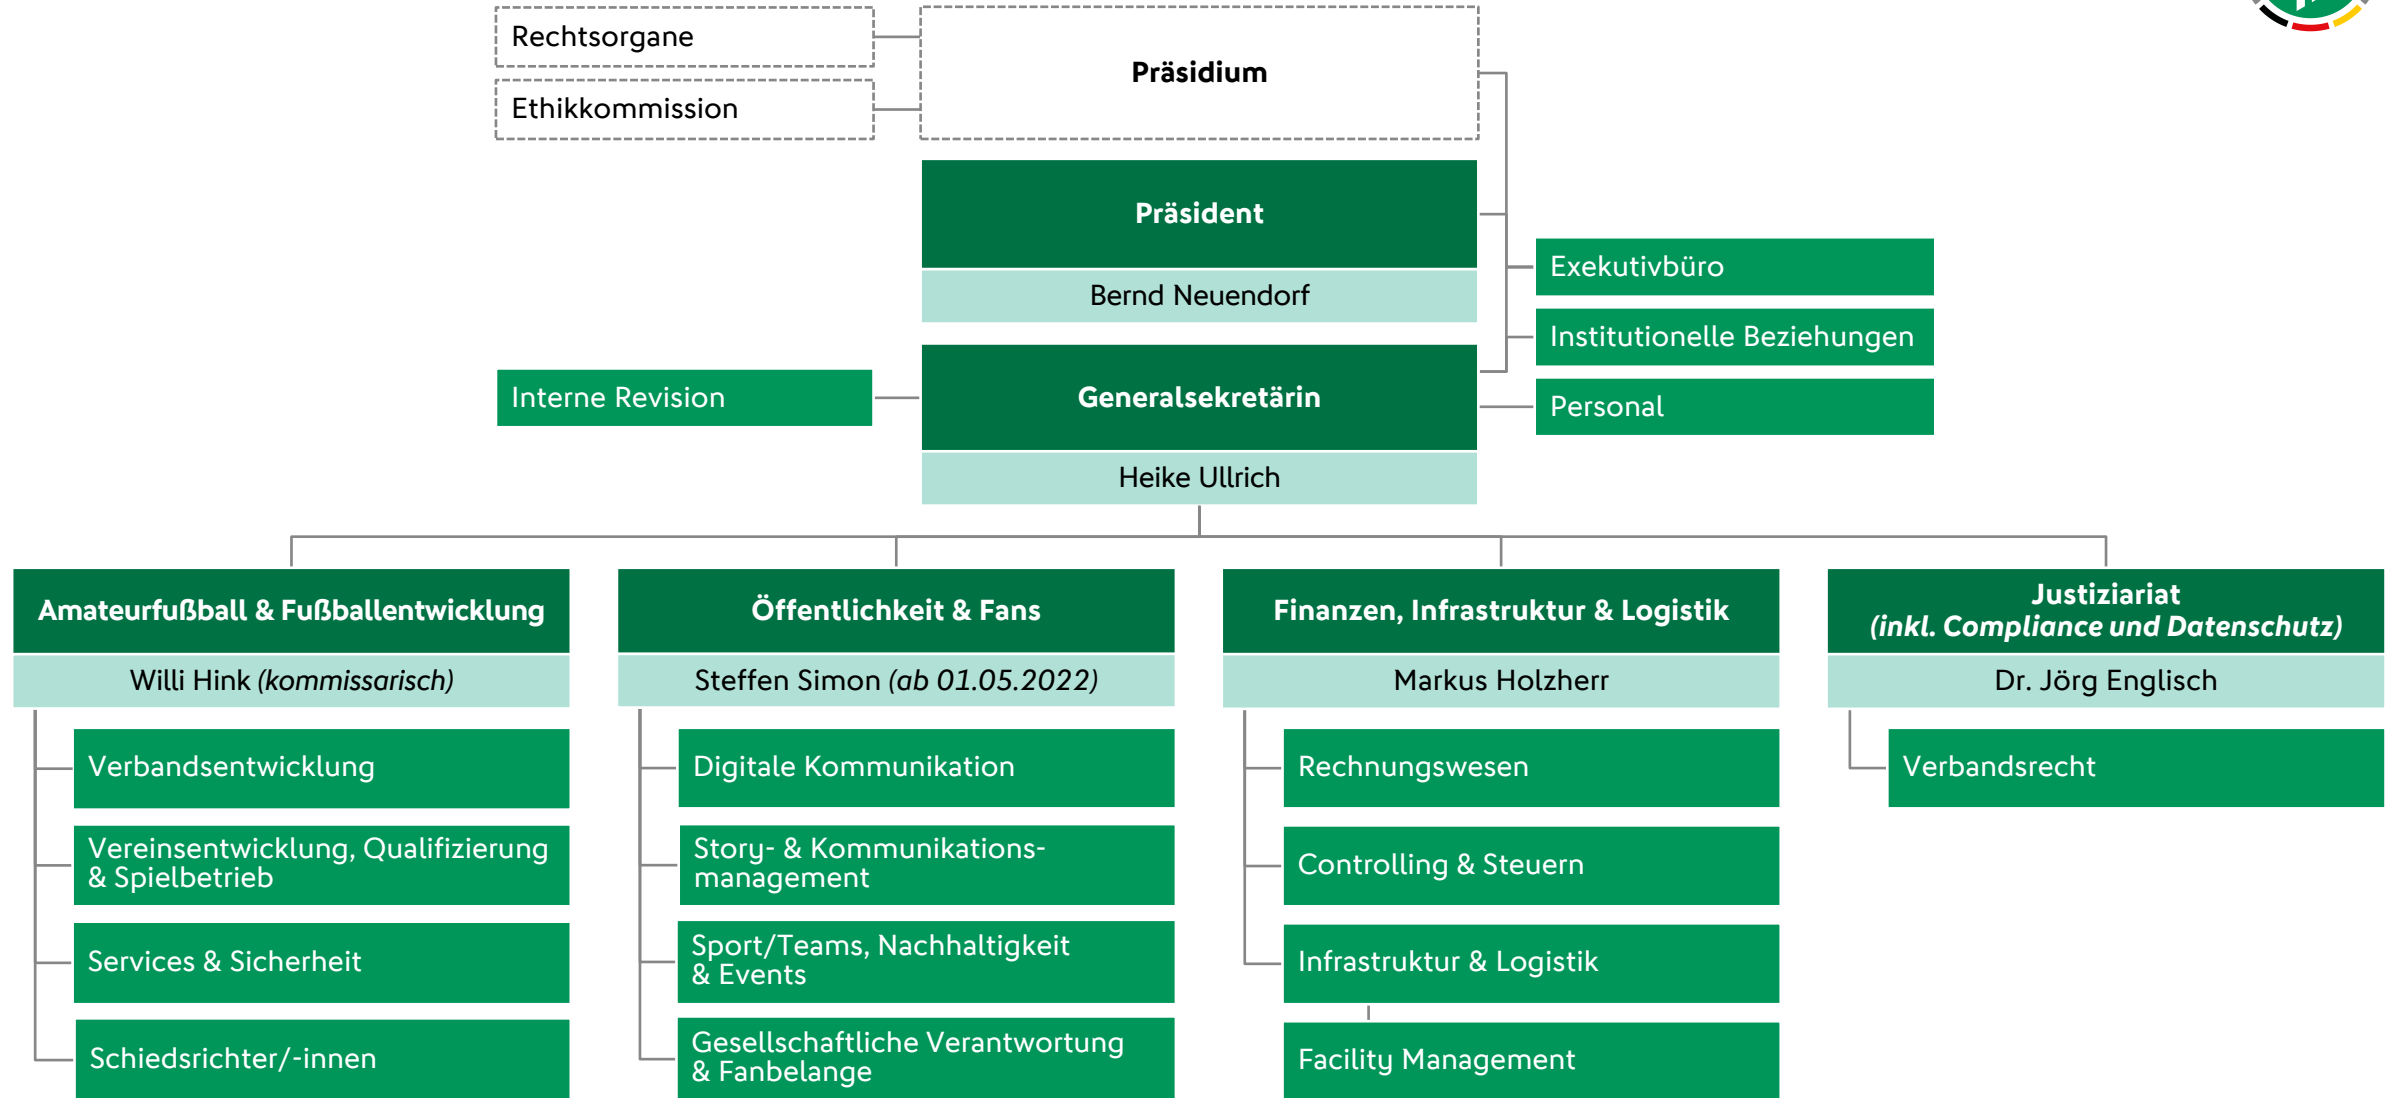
Rechtsorgane

Ethikkommission

Präsidium

Präsident

Bernd Neuendorf

Exekutivbüro

Institutionelle Beziehungen

Interne Revision

Generalsekretärin

Personal

Heike Ullrich

Amateurfußball & Fußballentwicklung

Willi Hink *(kommissarisch)*

Verbandsentwicklung

Vereinsentwicklung, Qualifizierung & Spielbetrieb

Services & Sicherheit

Schiedsrichter/-innen

Öffentlichkeit & Fans

Steffen Simon *(ab 01.05.2022)*

Digitale Kommunikation

Story- & Kommunikationsmanagement

Sport/Teams, Nachhaltigkeit & Events

Gesellschaftliche Verantwortung & Fanbelange

Finanzen, Infrastruktur & Logistik

Markus Holzherr

Rechnungswesen

Controlling & Steuern

Infrastruktur & Logistik

Facility Management

Justiziariat *(inkl. Compliance und Datenschutz)*

Dr. Jörg Englisch

Verbandsrecht